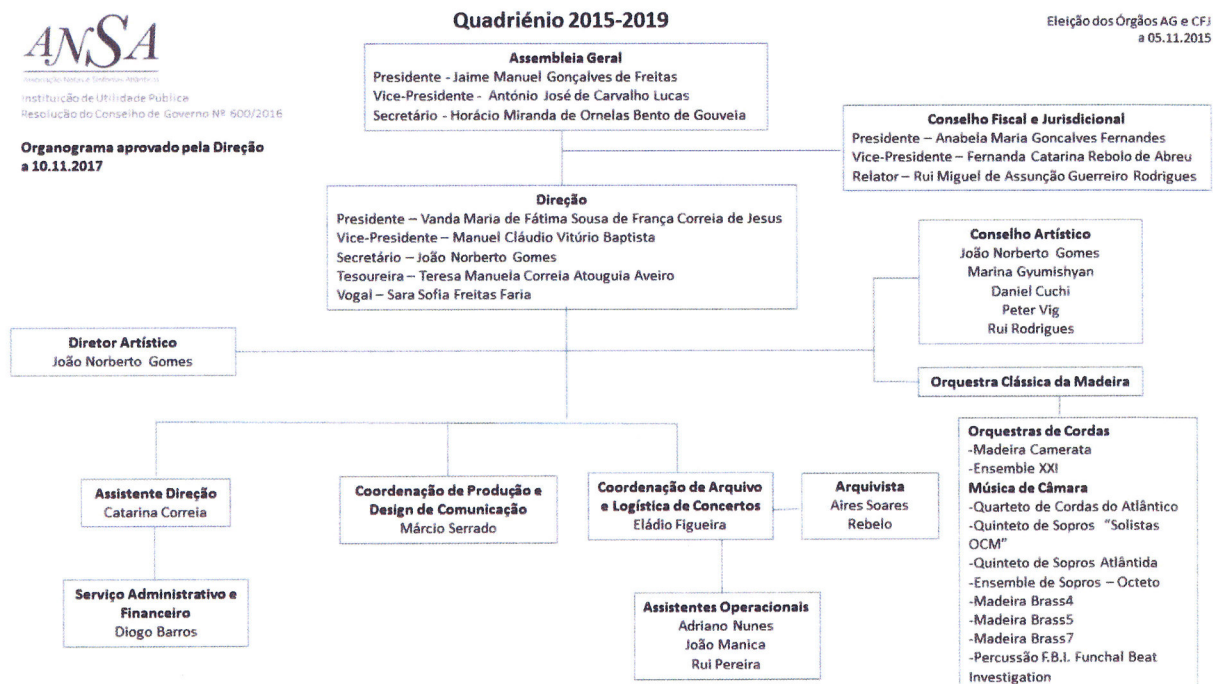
ANSA
Associação Notas e Sinfonias Atlântico
Instituição de Utilidade Pública
Resolução do Conselho de Governo Nº 600/2016

Organograma aprovado pela Direção a 10.11.2017

Quadriénio 2015-2019

Eleição dos Órgãos AG e CFJ a 05.11.2015

Assembleia Geral
Presidente - Jaime Manuel Gonçalves de Freitas
Vice-Presidente - António José de Carvalho Lucas
Secretário - Horácio Miranda de Ornelas Bento de Gouveia

Conselho Fiscal e Jurisdicional
Presidente – Anabela Maria Goncalves Fernandes
Vice-Presidente – Fernanda Catarina Rebolo de Abreu
Relator – Rui Miguel de Assunção Guerreiro Rodrigues

Direção
Presidente – Vanda Maria de Fátima Sousa de França Correia de Jesus
Vice-Presidente – Manuel Cláudio Vitúrio Baptista
Secretário – João Norberto Gomes
Tesoureira – Teresa Manuela Correia Atouguia Aveiro
Vogal – Sara Sofia Freitas Faria

Conselho Artístico
João Norberto Gomes
Marina Gyumishyan
Daniel Cuchi
Peter Vig
Rui Rodrigues

Diretor Artístico
João Norberto Gomes

Orquestra Clássica da Madeira

Orquestras de Cordas
-Madeira Camerata
-Ensemble XXI
Música de Câmara
-Quarteto de Cordas do Atlântico
-Quinteto de Sopros "Solistas OCM"
-Quinteto de Sopros Atlântida
-Ensemble de Sopros – Octeto
-Madeira Brass4
-Madeira Brass5
-Madeira Brass7
-Percussão F.B.I. Funchal Beat Investigation

Assistente Direção
Catarina Correia

Coordenação de Produção e Design de Comunicação
Márcio Serrado

Coordenação de Arquivo e Logística de Concertos
Eládio Figueira

Arquivista
Aires Soares Rebelo

Serviço Administrativo e Financeiro
Diogo Barros

Assistentes Operacionais
Adriano Nunes
João Manica
Rui Pereira